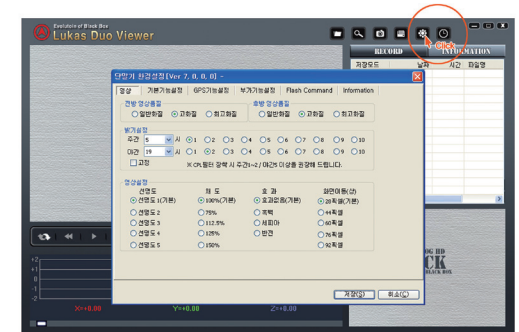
Evolution of Black Box
Lukas Duo Viewer

Click

RECORD
INFORMATION
저장모드 날짜 시간 파일명

단말기 환경설정 [Ver 7, 0, 0, 0] -

영상 | 기본기능설정 | GPS기능설정 | 부가기능설정 | Flash Command | Information

전방 영상품질
○ 일반화질 ⊙ 고화질 ○ 최고화질

후방 영상품질
○ 일반화질 ⊙ 고화질 ○ 최고화질

밝기설정
주간 5 시 ○ 1 ○ 2 ○ 3 ○ 4 ○ 5 ○ 6 ○ 7 ○ 8 ○ 9 ○ 10
야간 19 시 ○ 1 ○ 2 ○ 3 ○ 4 ○ 5 ○ 6 ○ 7 ○ 8 ○ 9 ○ 10
☐ 고정 ※CPL필터 장착 시 주간6~7/야간5 이상을 권장해 드립니다.

영상설정
선명도 | 채 도 | 효 과 | 화면이동(상)
⊙ 선명도 1(기본) | ⊙ 100%(기본) | ⊙ 효과없음(기본) | ⊙ 28픽셀(기본)
○ 선명도 2 | ○ 75% | ○ 흑백 | ○ 44픽셀
○ 선명도 3 | ○ 112.5% | ○ 세피아 | ○ 60픽셀
○ 선명도 4 | ○ 125% | ○ 반전 | ○ 76픽셀
○ 선명도 5 | ○ 150% | | ○ 92픽셀

저장(S) 취소(C)

+2
+1
0
-1
-2
X=+0.00 Y=+0.00 Z=+0.00

G HD
CK
BLACK BOX